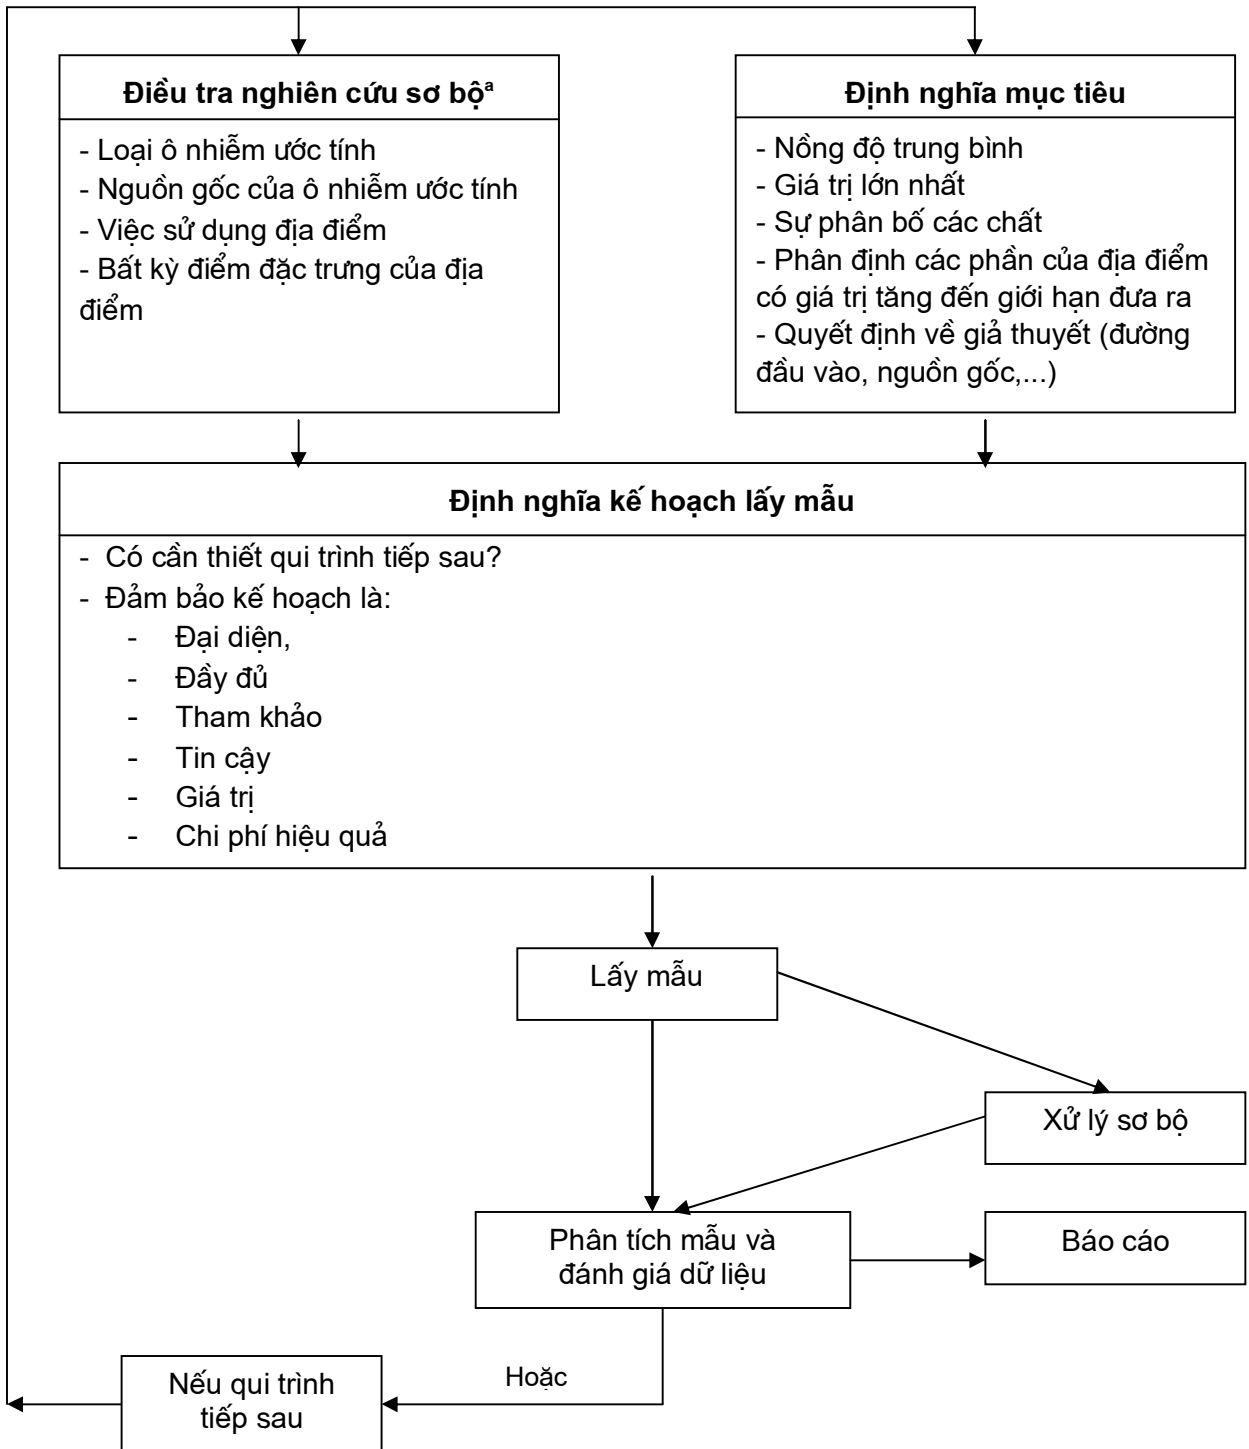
**Điều tra nghiên cứu sơ bộ$^{a}$**

- Loại ô nhiễm ước tính
- Nguồn gốc của ô nhiễm ước tính
- Việc sử dụng địa điểm
- Bất kỳ điểm đặc trưng của địa điểm

**Định nghĩa mục tiêu**

- Nồng độ trung bình
- Giá trị lớn nhất
- Sự phân bố các chất
- Phân định các phần của địa điểm có giá trị tăng đến giới hạn đưa ra
- Quyết định về giả thuyết (đường đầu vào, nguồn gốc,...)

**Định nghĩa kế hoạch lấy mẫu**

- Có cần thiết qui trình tiếp sau?
- Đảm bảo kế hoạch là:
  - Đại diện,
  - Đầy đủ
  - Tham khảo
  - Tin cậy
  - Giá trị
  - Chi phí hiệu quả

Lấy mẫu

Xử lý sơ bộ

Phân tích mẫu và đánh giá dữ liệu

Báo cáo

Hoặc

Nếu qui trình tiếp sau